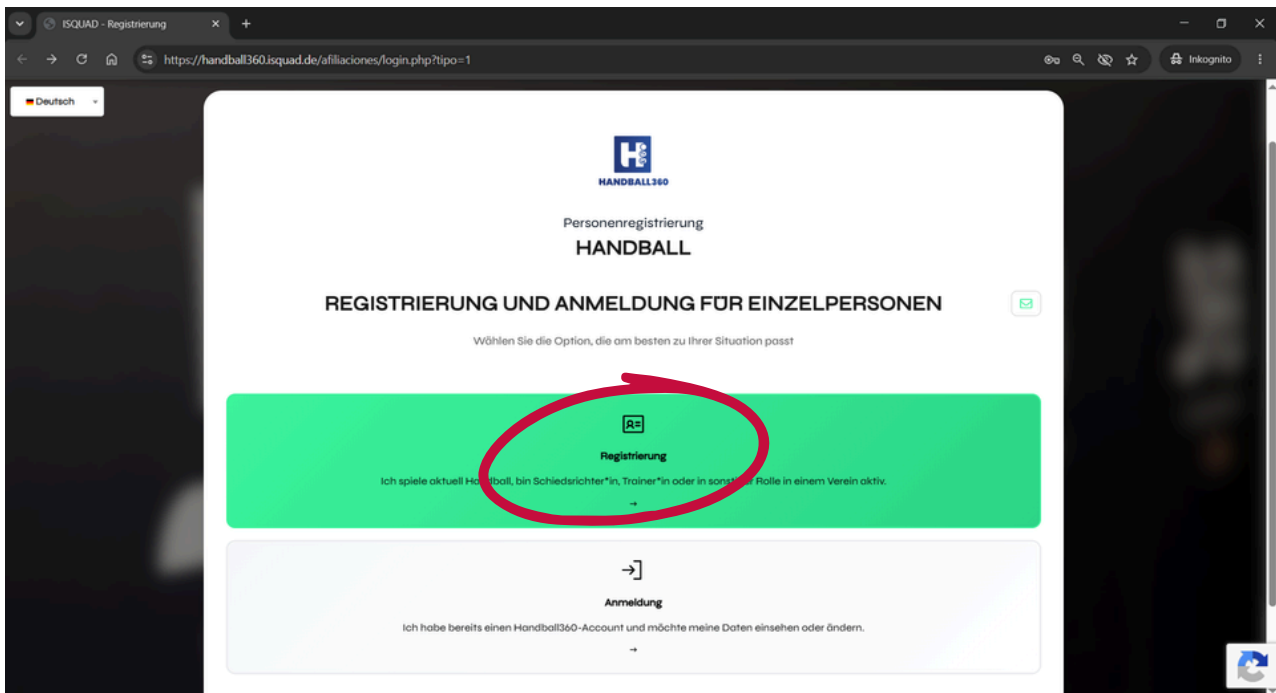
ISQUAD - Registrierung

https://handball360.isquad.de/afiliaciones/login.php?tipo=1

Inkognito

Deutsch

HANDBALL360

Personenregistrierung

HANDBALL

REGISTRIERUNG UND ANMELDUNG FÜR EINZELPERSONEN

Wählen Sie die Option, die am besten zu Ihrer Situation passt

Registrierung

Ich spiele aktuell H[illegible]ball, bin Schiedsrichter*in, Trainer*in oder in sons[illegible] Rolle in einem Verein aktiv.

→

Anmeldung

Ich habe bereits einen Handball360-Account und möchte meine Daten einsehen oder ändern.

→